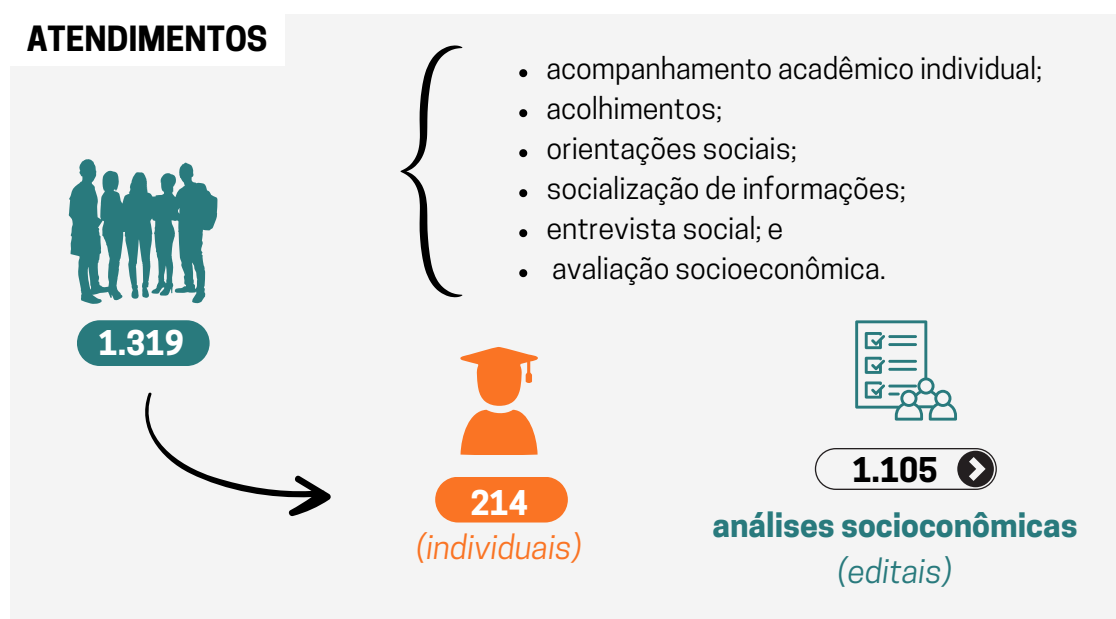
ATENDIMENTOS

- acompanhamento acadêmico individual;
- acolhimentos;
- orientações sociais;
- socialização de informações;
- entrevista social; e
- avaliação socioeconômica.

1.319

214
(individuais)

1.105
análises socioconômicas
(editais)